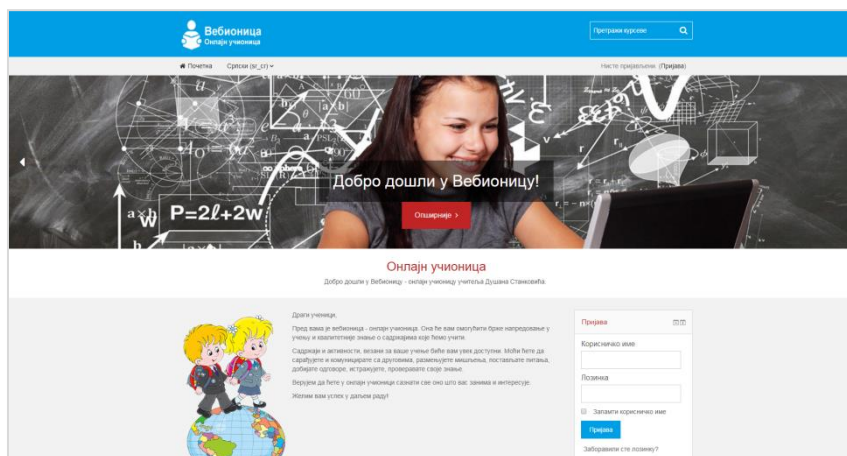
Вебионица
Онлајн учионица

Претражи курсеве

Почетна Српски (sr_cr)

Нисте пријављени. (Пријава)

P=2ℓ+2w

Добро дошли у Вебионицу!

Опширније ›

Онлајн учионица

Добро дошли у Вебионицу - онлајн учионицу учитеља Душана Станковића

Драги ученици,

Пред вама је вебионица - онлајн учионица. Она ће вам омогућити брже напредовање у учењу и квалитетније знање о садржајима које ћемо учити.

Садржаји и активности, везани за ваше учење биће вам увек доступни. Моћи ћете да сарађујете и комуницирате са друговима, размењујете мишљења, постављате питања, добијате одговоре, истражујете, проверавате своје знање.

Верујем да ћете у онлајн учионици сазнати све оно што вас занима и интересује.

Желим вам успех у даљем раду!

Пријава

Корисничко име

Лозинка

Запамти корисничко име

Пријава

Заборавили сте лозинку?